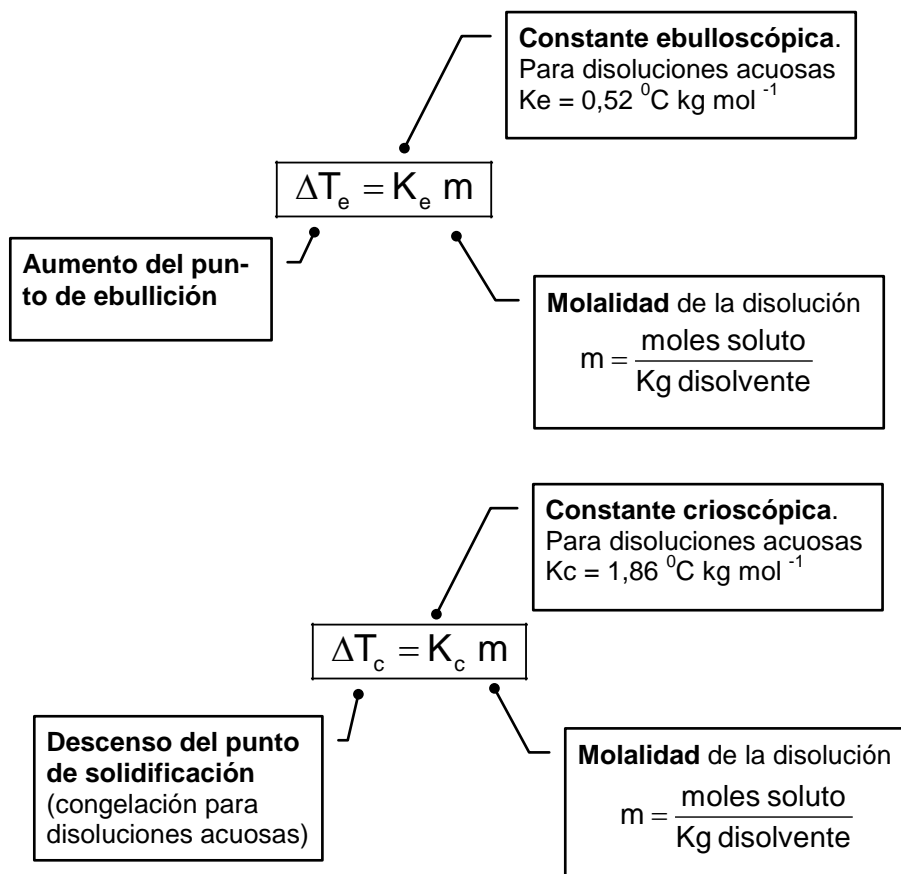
**Constante ebulloscópica**. Para disoluciones acuosas Ke = 0,52 $^0$C kg mol $^{-1}$

$\Delta T_e = K_e\ m$

**Aumento del punto de ebullición**

**Molalidad** de la disolución

$m = \frac{\text{moles soluto}}{\text{Kg disolvente}}$

**Constante crioscópica**. Para disoluciones acuosas Kc = 1,86 $^0$C kg mol $^{-1}$

$\Delta T_c = K_c\ m$

**Descenso del punto de solidificación** (congelación para disoluciones acuosas)

**Molalidad** de la disolución

$m = \frac{\text{moles soluto}}{\text{Kg disolvente}}$